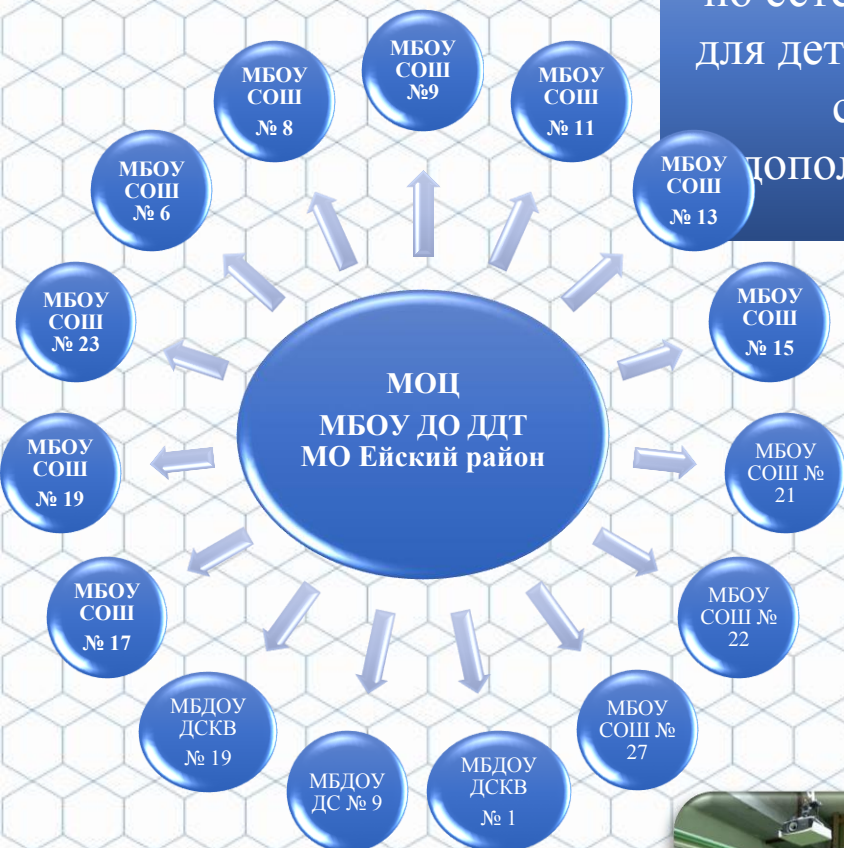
по сете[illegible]
для дет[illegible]
о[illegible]
допол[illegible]

МОЦ
МБОУ ДО ДДТ
МО Ейский район

МБОУ СОШ №9

МБОУ СОШ № 11

МБОУ СОШ № 13

МБОУ СОШ № 15

МБОУ СОШ № 21

МБОУ СОШ № 22

МБОУ СОШ № 27

МБДОУ ДСКВ № 1

МБДОУ ДС № 9

МБДОУ ДСКВ № 19

МБОУ СОШ № 17

МБОУ СОШ № 19

МБОУ СОШ № 23

МБОУ СОШ № 6

МБОУ СОШ № 8